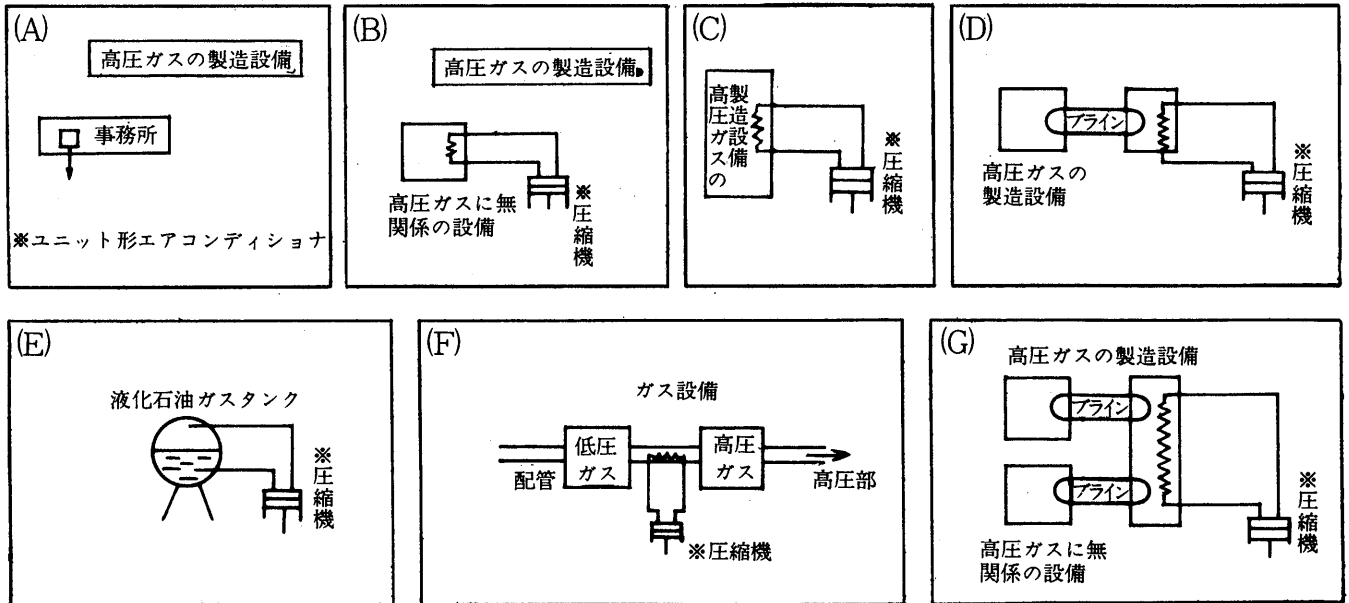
(A)
高圧ガスの製造設備
事務所
※ユニット形エアコンディショナ

(B)
高圧ガスの製造設備
高圧ガスに無関係の設備
※圧縮機

(C)
高圧ガスの製造設備
※圧縮機

(D)
ブライン
高圧ガスの製造設備
※圧縮機

(E)
液化石油ガスタンク
※圧縮機

(F)
ガス設備
低圧ガス
高圧ガス
配管
高圧部
※圧縮機

(G)
高圧ガスの製造設備
ブライン
ブライン
高圧ガスに無関係の設備
※圧縮機